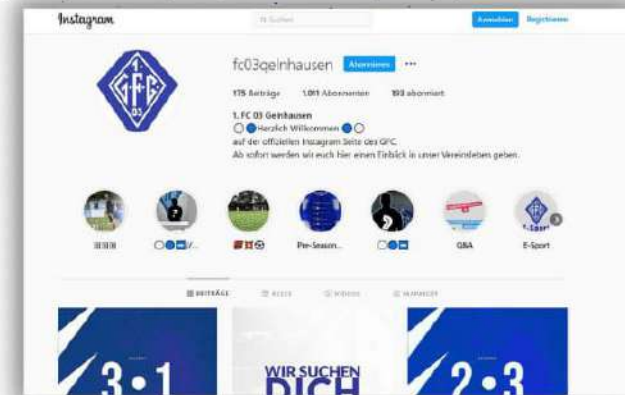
Instagram

Q Suchen

Anmelden Registrieren

1. GFC 03

fc03gelnhausen Abonnieren ···

175 Beiträge 1.011 Abonnenten 193 abonniert

1. FC 03 Gelnhausen
Herzlich Willkommen
auf der offiziellen Instagram Seite des GFC.
Ab sofort werden wir euch hier einen Einblick in unser Vereinsleben geben.

Pre-Season...

Q&A

E-Sport

BEITRÄGE REELS VIDEOS MARKIERT

3:1

WIR SUCHEN DICH

2:3